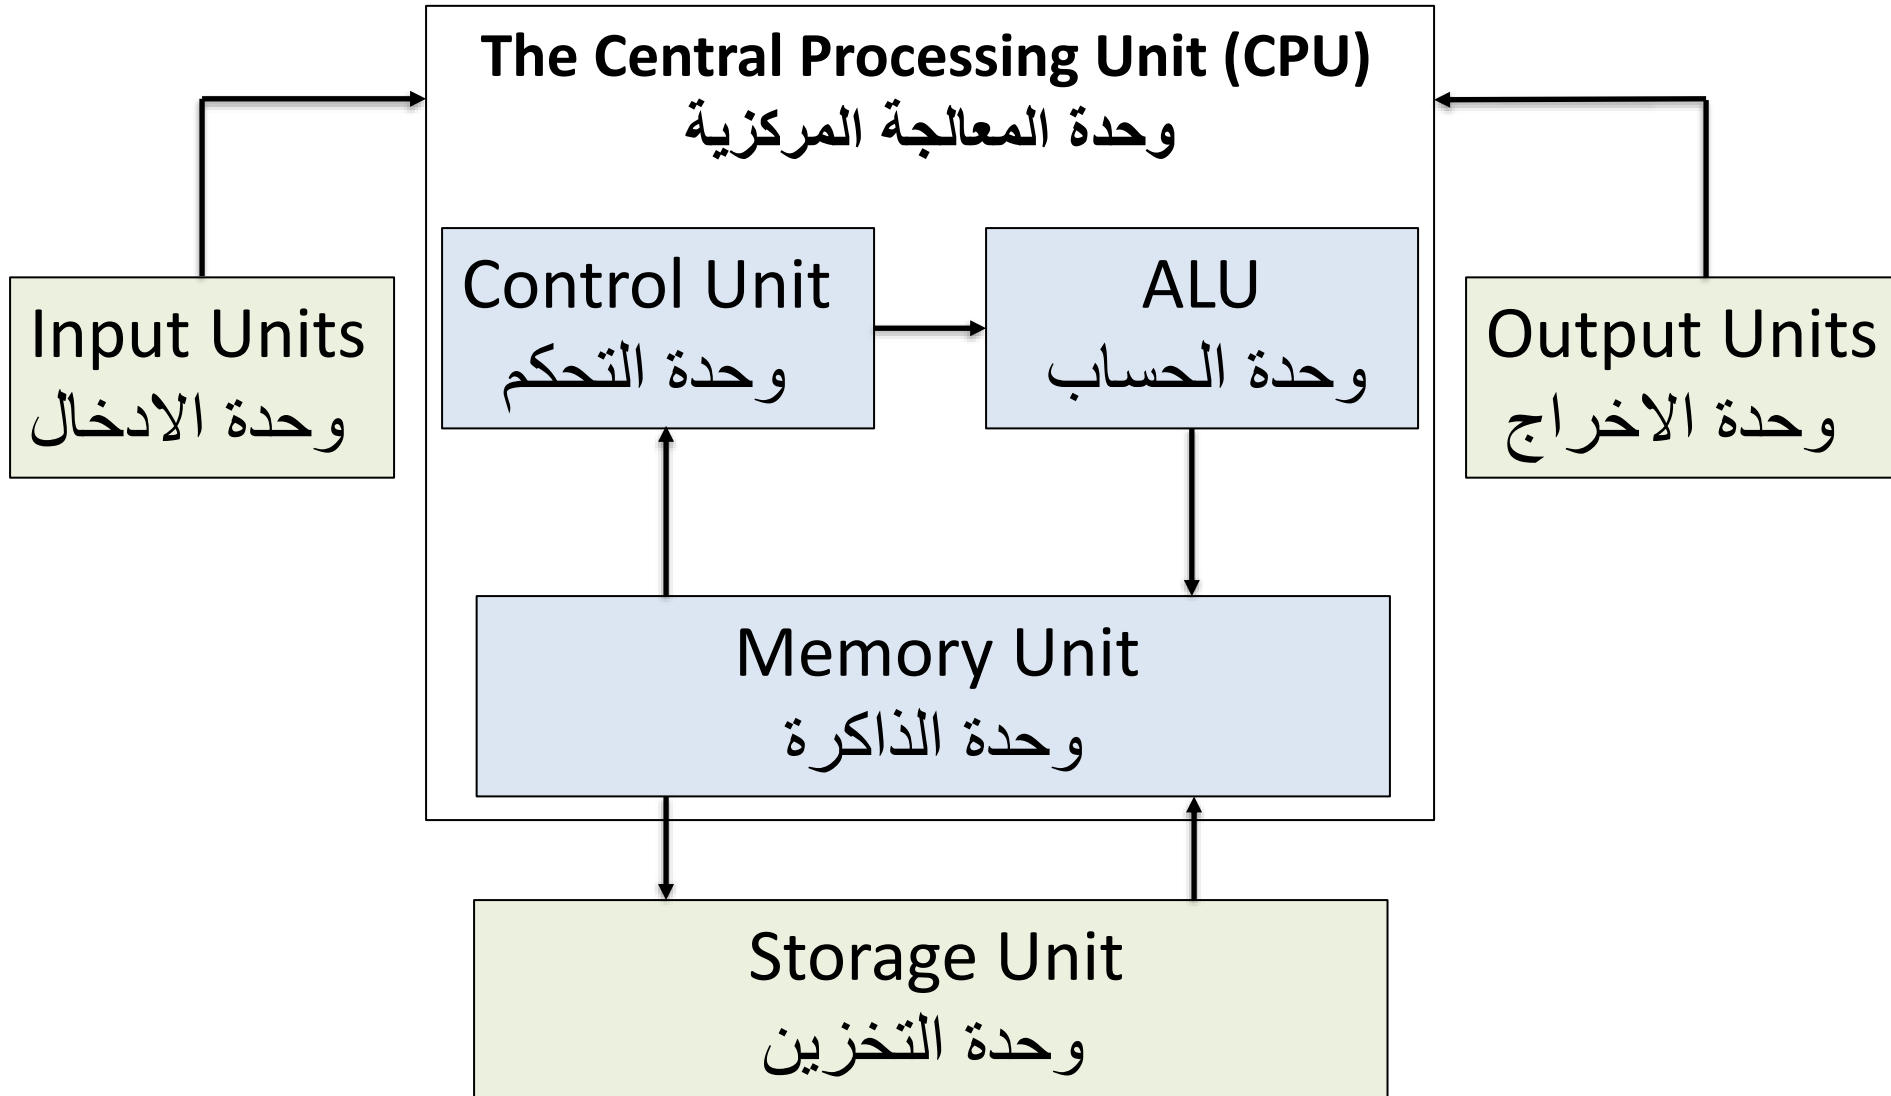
The Central Processing Unit (CPU)
وحدة المعالجة المركزية

Input Units
وحدة الادخال

Control Unit
وحدة التحكم

ALU
وحدة الحساب

Output Units
وحدة الاخراج

Memory Unit
وحدة الذاكرة

Storage Unit
وحدة التخزين